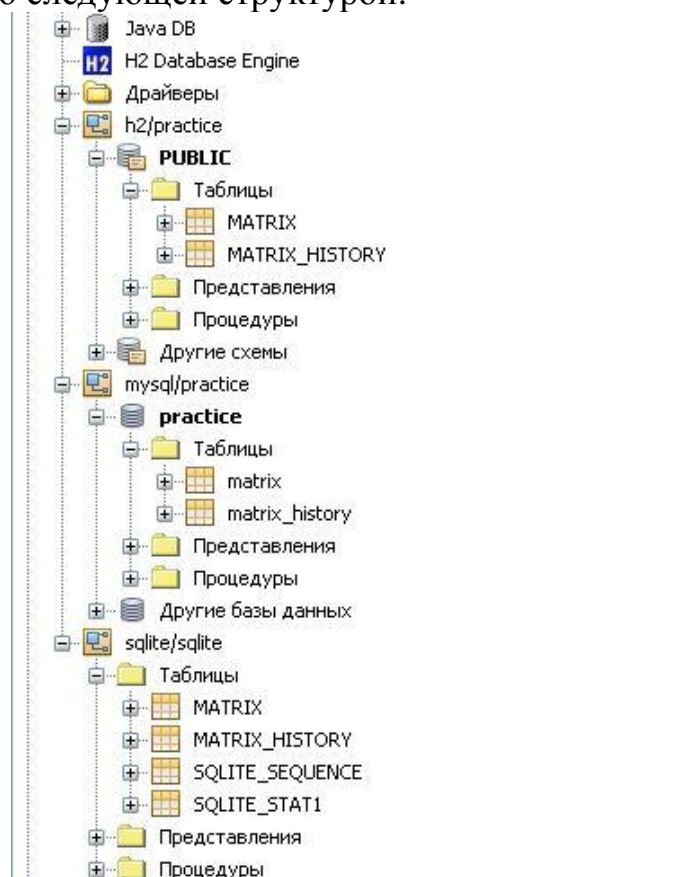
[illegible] следующей структурой:

Java DB
H2 H2 Database Engine
Драйверы
h2/practice
PUBLIC
Таблицы
MATRIX
MATRIX_HISTORY
Представления
Процедуры
Другие схемы
mysql/practice
practice
Таблицы
matrix
matrix_history
Представления
Процедуры
Другие базы данных
sqlite/sqlite
Таблицы
MATRIX
MATRIX_HISTORY
SQLITE_SEQUENCE
SQLITE_STAT1
Представления
Процедуры